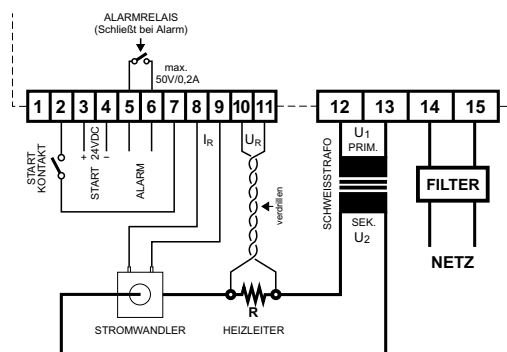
ALARMRELAIS
(Schließt bei Alarm)

max.
50V/0,2A

1 2 3 4 5 6 7 8 9 10 11 12 13 14 15

START KONTAKT

+ 24VDC –

START

ALARM

$I_R$

$U_R$

verdrillen

SCHWEISSTRAFO

$U_1$
PRIM.

SEK.
$U_2$

FILTER

NETZ

R

STROMWANDLER

HEIZLEITER